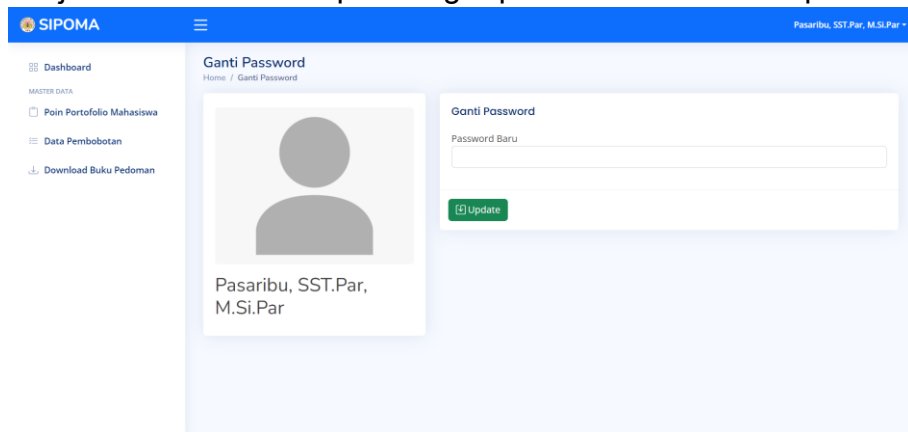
SIPOMA

Pasaribu, SST.Par, M.Si.Par

Dashboard

MASTER DATA

Poin Portofolio Mahasiswa

Data Pembobotan

Download Buku Pedoman

Ganti Password

Home / Ganti Password

Pasaribu, SST.Par, M.Si.Par

Ganti Password

Password Baru

Update